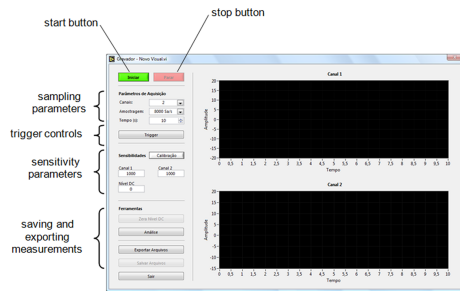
start button

stop button

Gravador - Novo Visual.vi

Iniciar

Parar

sampling parameters

Parâmetros de Aquisição

Canais: 2

Amostragem: 3000 Sa/s

Tempo (s): 10

trigger controls

Trigger

sensitivity parameters

Sensibilidade

Calibração

Canal 1 1000

Canal 2 1000

Nível DC 0

saving and exporting measurements

Ferramentas

Zera Nível DC

Análise

Exportar Arquivos

Salvar Arquivos

Sair

Canal 1

Amplitude

20 15 10 5 0 -5 -10 -15 -20

0 0,5 1 1,5 2 2,5 3 3,5 4 4,5 5 5,5 6 6,5 7 7,5 8 8,5 9 9,5 10

Tempo

Canal 2

Amplitude

20 15 10 5 0 -5 -10 -15 -20

0 0,5 1 1,5 2 2,5 3 3,5 4 4,5 5 5,5 6 6,5 7 7,5 8 8,5 9 9,5 10

Tempo